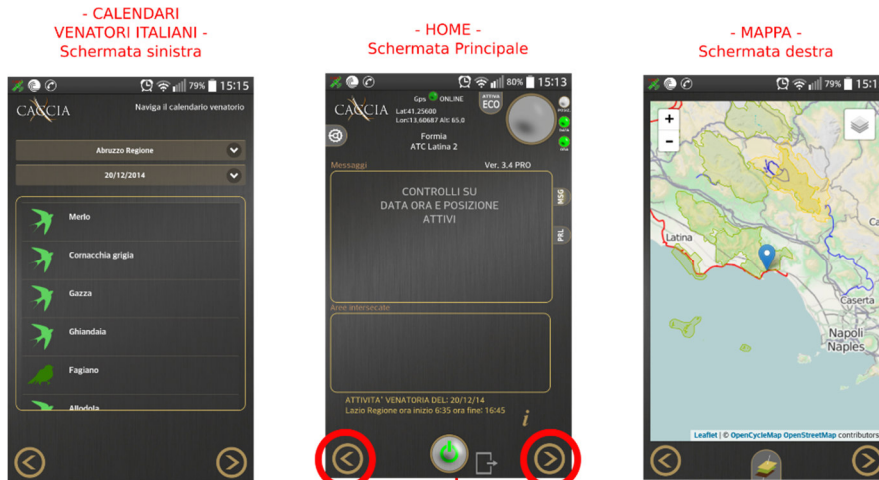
- CALENDARI VENATORI ITALIANI - Schermata sinistra

79% 15:15

CACCIA

Naviga il calendario venatorio

Abruzzo Regione

20/12/2014

Merlo

Cornacchia grigia

Gazza

Ghiandaia

Fagiano

Allodola

- HOME - Schermata Principale

80% 15:13

CACCIA

Gps ONLINE

Lat:41.25600

Lon:13.60687 Alt: 65.0

ATTIVA ECO

Formia

ATC Latina 2

Messaggi

Ver. 3.4 PRO

CONTROLLI SU DATA ORA E POSIZIONE ATTIVI

MSG

PRL

Aree intersecate

ATTIVITA' VENATORIA DEL: 20/12/14

Lazio Regione ora inizio 6:35 ora fine: 16:45

i

- MAPPA - Schermata destra

79% 15:1

+

-

Latina

Ca

Caserta

Napoli

Naples

Leaflet | © OpenCycleMap OpenStreetMap contributors